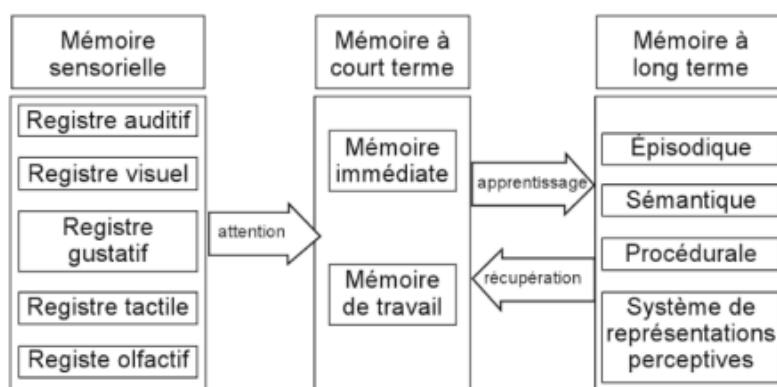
Mémoire sensorielle

Registre auditif

Registre visuel

Registre gustatif

Registre tactile

Registe olfactif

attention

Mémoire à court terme

Mémoire immédiate

Mémoire de travail

apprentissage

récupération

Mémoire à long terme

Épisodique

Sémantique

Procédurale

Système de représentations perceptives